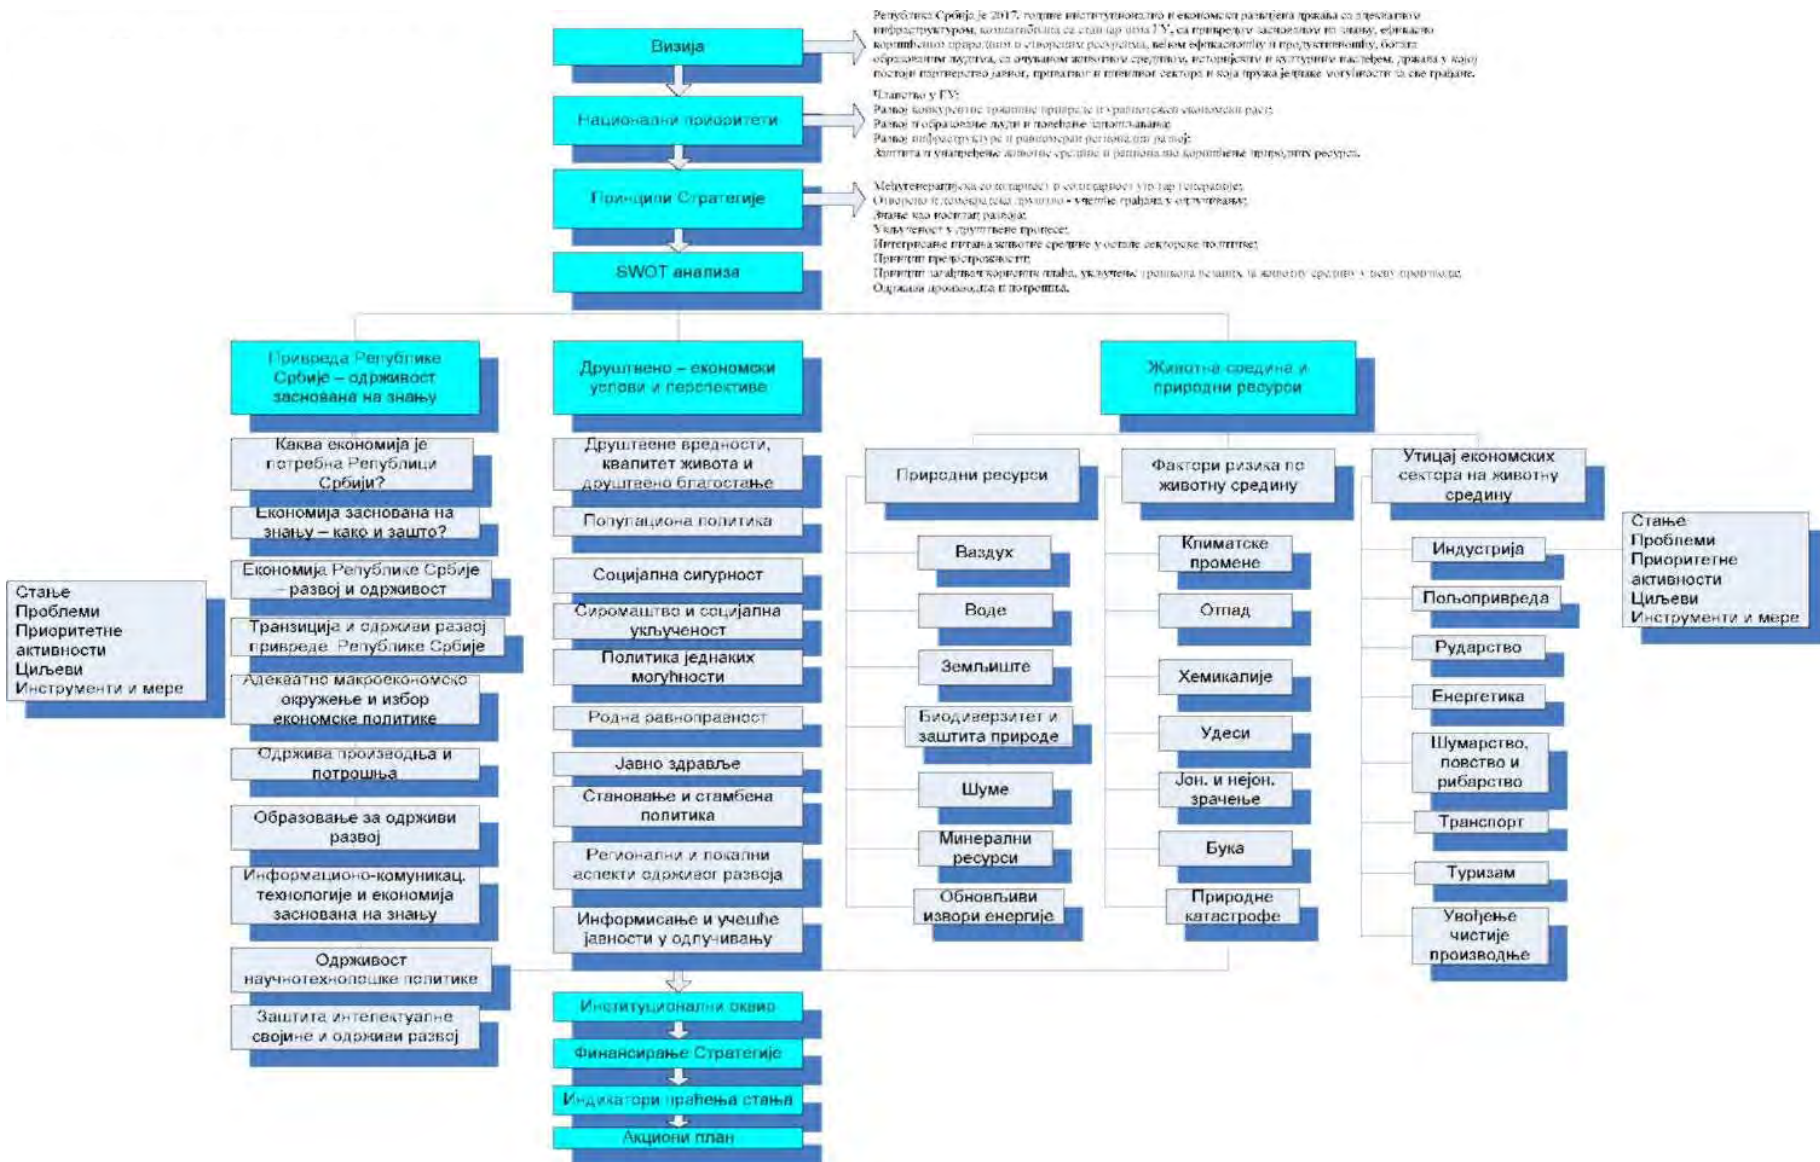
Визија

Република Србија је 2017. године институционално и економски развијена држава са одговарајућом инфраструктуром, компатибилна са стандардима ЕУ, са привредом заснованом на знању, ефикасно коришћеним природним и створеним ресурсима, већом ефикасношћу и продуктивношћу, богата образованим људима, са очуваном животном средином, историјским и културним наслеђем, држава у којој постоји партнерство јавног, приватног и цивилног сектора и која пружа једнаке могућности за све грађане.

Национални приоритети

Чланство у ЕУ;
Развој конкурентне тржишне привреде и уравнотежен економски раст;
Развој и образовање људи и повећање запошљавања;
Развој инфраструктуре и равномерни регионални развој;
Заштита и унапређење животне средине и рационално коришћење природних ресурса.

Принципи Стратегије

Међугенерацијска солидарност и солидарност унутар генерације;
Отворено и демократско друштво – учешће грађана у одлучивању;
Знање као носилац развоја;
Укљученост у друштвене процесе;
Интегрисање питања животне средине у остале секторске политике;
Принцип предострожности;
Принцип загађивач/корисник плаћа, укључење трошкова везаних за животну средину у цену производа;
Одржива производња и потрошња.

SWOT анализа

Привреда Републике Србије – одрживост заснована на знању

Друштвено – економски услови и перспективе

Животна средина и природни ресурси

Каква економија је потребна Републици Србији?
Економија заснована на знању – како и зашто?
Економија Републике Србије – развој и одрживост
Транзиција и одрживи развој привреде Републике Србије
Адекватно макроекономско окружење и избор економске политике
Одржива производња и потрошња
Образовање за одрживи развој
Информационо-комуникац. технологије и економија заснована на знању
Одрживост научнотехнолошке политике
Заштита интелектуалне својине и одрживи развој

Стање
Проблеми
Приоритетне активности
Циљеви
Инструменти и мере

Друштвене вредности, квалитет живота и друштвено благостање
Популациона политика
Социјална сигурност
Сиромаштво и социјална укљученост
Политика једнаких могућности
Родна равноправност
Јавно здравље
Становање и стамбена политика
Регионални и локални аспекти одрживог развоја
Информисање и учешће јавности у одлучивању

Природни ресурси
Ваздух
Воде
Земљиште
Биодиверзитет и заштита природе
Шуме
Минерални ресурси
Обновљиви извори енергије

Фактори ризика по животну средину
Климатске промене
Отпад
Хемикалије
Удеси
Јон. и нејон. зрачење
Бука
Природне катастрофе

Утицај економских сектора на животну средину
Индустрија
Пољопривреда
Рударство
Енергетика
Шумарство, ловство и рибарство
Транспорт
Туризам
Увођење чистије производње

Стање
Проблеми
Приоритетне активности
Циљеви
Инструменти и мере

Институционални оквир
Финансирање Стратегије
Индикатори праћења стања
Акциони план